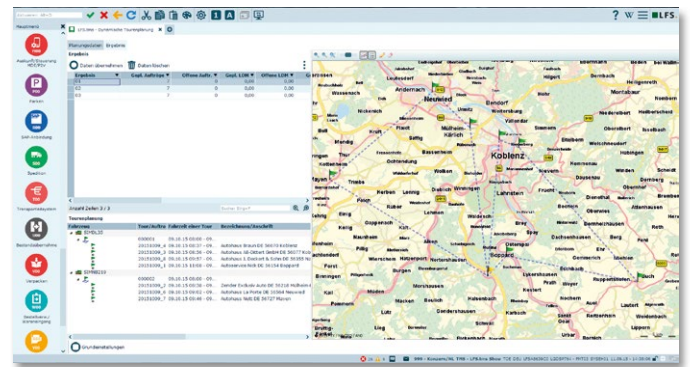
LFS

Planungsdaten | Ergebnis

Ergebnis

Daten übernehmen | Daten löschen

| Ergebnis | Gepl. Aufträge | Offene Aufträge | Gepl. LDM | Offene LDM |
|---|---|---|---|---|
| E1 | | 0 | 0,00 | 0,00 |
| E2 | 7 | 0 | 0,00 | 0,00 |
| E3 | 7 | 0 | 0,00 | 0,00 |

Anzahl Zeilen 3 / 3

Tourenplanung

Andernach
Neuwied
Koblenz
Boppard
Lahnstein
Mülheim-Kärlich
Bendorf
Vallendar
Bad Ems
Nassau
Emmelshausen
Nastätten
Lieserbach
Simmern